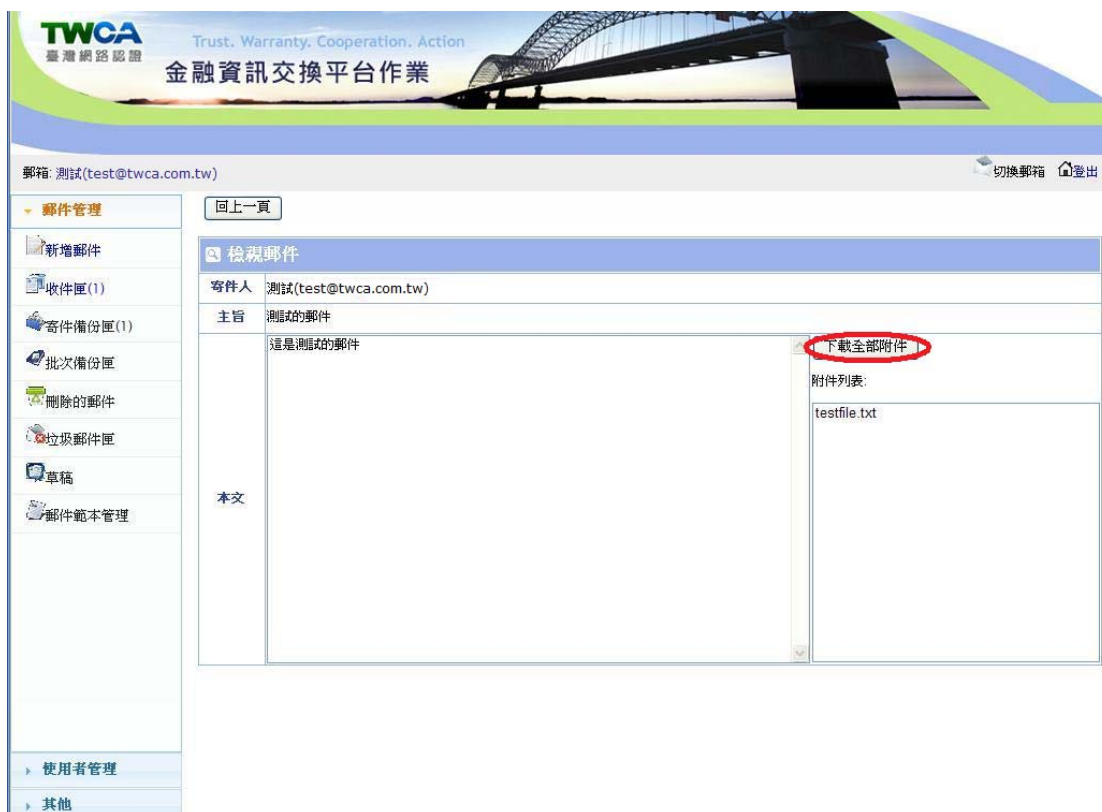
TWCA
臺灣網路認證

Trust. Warranty. Cooperation. Action
金融資訊交換平台作業

郵箱: 測試(test@twca.com.tw)

切換郵箱 登出

郵件管理

新增郵件
收件匣(1)
寄件備份匣(1)
批次備份匣
刪除的郵件
垃圾郵件匣
草稿
郵件範本管理

回上一頁

檢視郵件

| 寄件人 | 測試(test@twca.com.tw) |
|---|---|
| 主旨 | 測試的郵件 |
| 本文 | 這是測試的郵件 |

下載全部附件

附件列表:

testfile.txt

使用者管理
其他